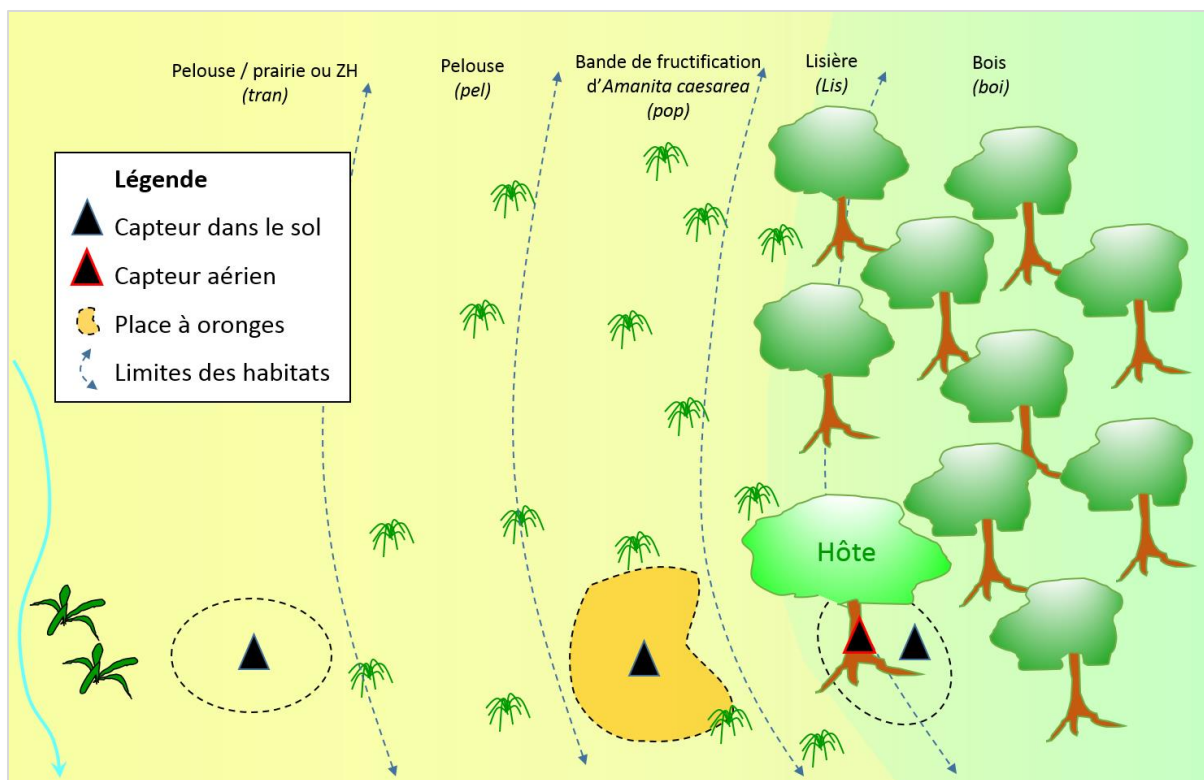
Pelouse / prairie ou ZH
(tran)

Pelouse
(pel)

Bande de fructification d'Amanita caesarea
(pop)

Lisière
(Lis)

Bois
(boi)

Légende
Capteur dans le sol
Capteur aérien
Place à oronges
Limites des habitats

Hôte